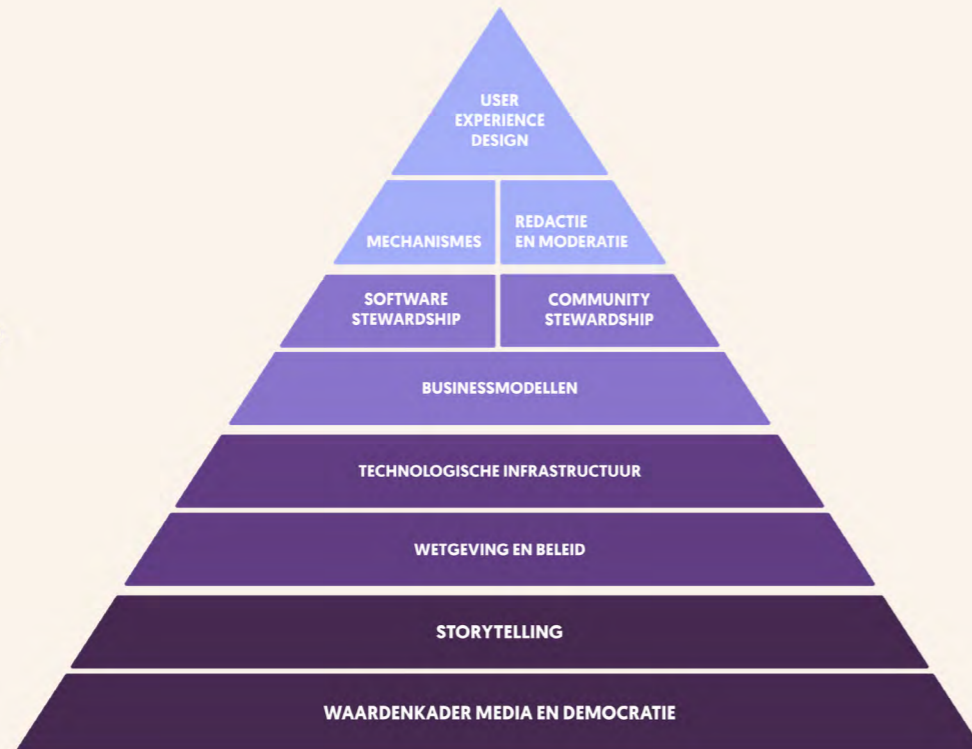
USER EXPERIENCE DESIGN

MECHANISMES

REDACTIE EN MODERATIE

SOFTWARE STEWARDSHIP

COMMUNITY STEWARDSHIP

BUSINESSMODELLEN

TECHNOLOGISCHE INFRASTRUCTUUR

WETGEVING EN BELEID

STORYTELLING

WAARDENKADER MEDIA EN DEMOCRATIE